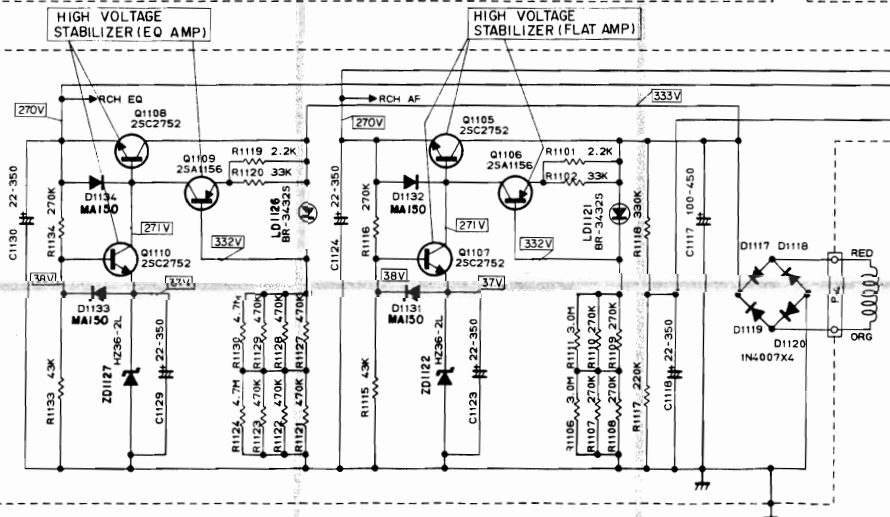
HIGH VOLTAGE
STABILIZER(EQ AMP)

HIGH VOLTAGE
STABILIZER(FLAT AMP)

270V
RCH EQ
Q1108
2SC2752
Q1109
2SA1156
R1119 2.2K
R1120 33K
C1130 22-350
270K
D1134
MA150
271V
R1134
Q1110
2SC2752
332V
LD1126
BR-3432S
22-350
38V
D1133
MA150
37V
R1133 43K
ZD1127
HZ36-2L
22-350
C1129
R1130 4.7M
R1129 470K
R1128 470K
R1127 470K
R1124 4.7M
R1123 470K
R1122 470K
R1121 470K

RCH AF
333V
270V
Q1105
2SC2752
Q1106
2SA1156
R1101 2.2K
R1102 33K
C1124
270K
D1132
MA150
271V
R1116
Q1107
2SC2752
332V
LD1121
BR-3432S
330K
R1118
C1117 100-450
38V
D1131
MA150
37V
R1115 43K
ZD1122
HZ36-2L
22-350
C1123
R1111 3.0M
R1110 270K
R1109 270K
R1106 3.0M
R1107 270K
R1108 270K
R1117 220K
C1118 22-350

D1117 D1118
D1119
D1120
1N4007X4
RED
ORG
P